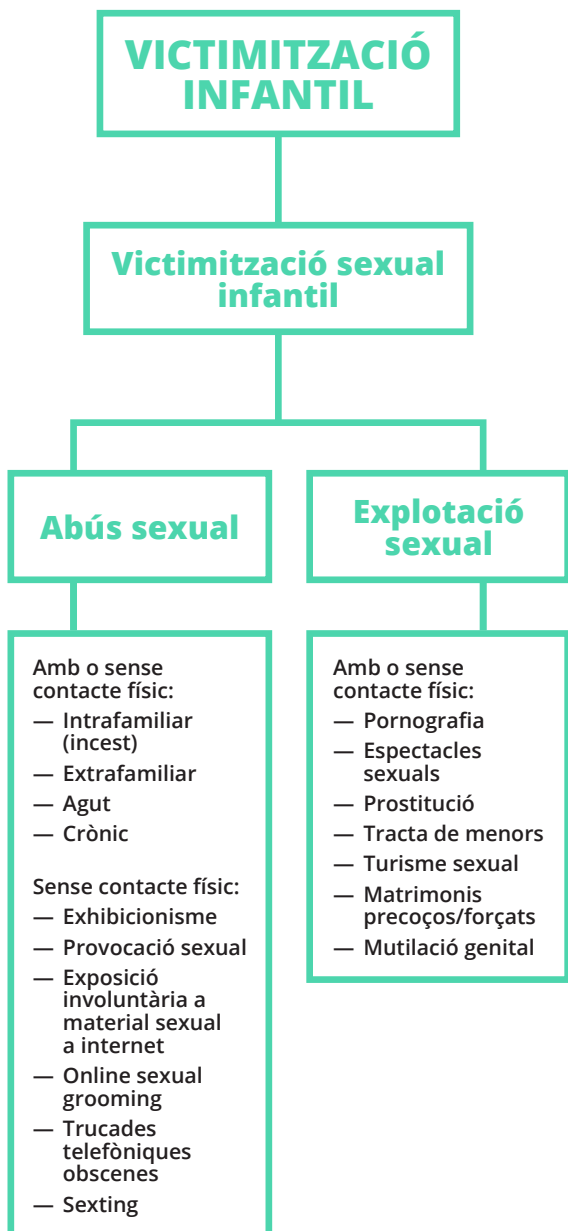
VICTIMITZACIÓ INFANTIL

Victimització sexual infantil

Abús sexual

Amb o sense contacte físic:
— Intrafamiliar (incest)
— Extrafamiliar
— Agut
— Crònic

Sense contacte físic:
— Exhibicionisme
— Provocació sexual
— Exposició involuntària a material sexual a internet
— Online sexual grooming
— Trucades telefòniques obscenes
— Sexting

Explotació sexual

Amb o sense contacte físic:
— Pornografia
— Espectacles sexuals
— Prostitució
— Tracta de menors
— Turisme sexual
— Matrimonis precoços/forçats
— Mutilació genital